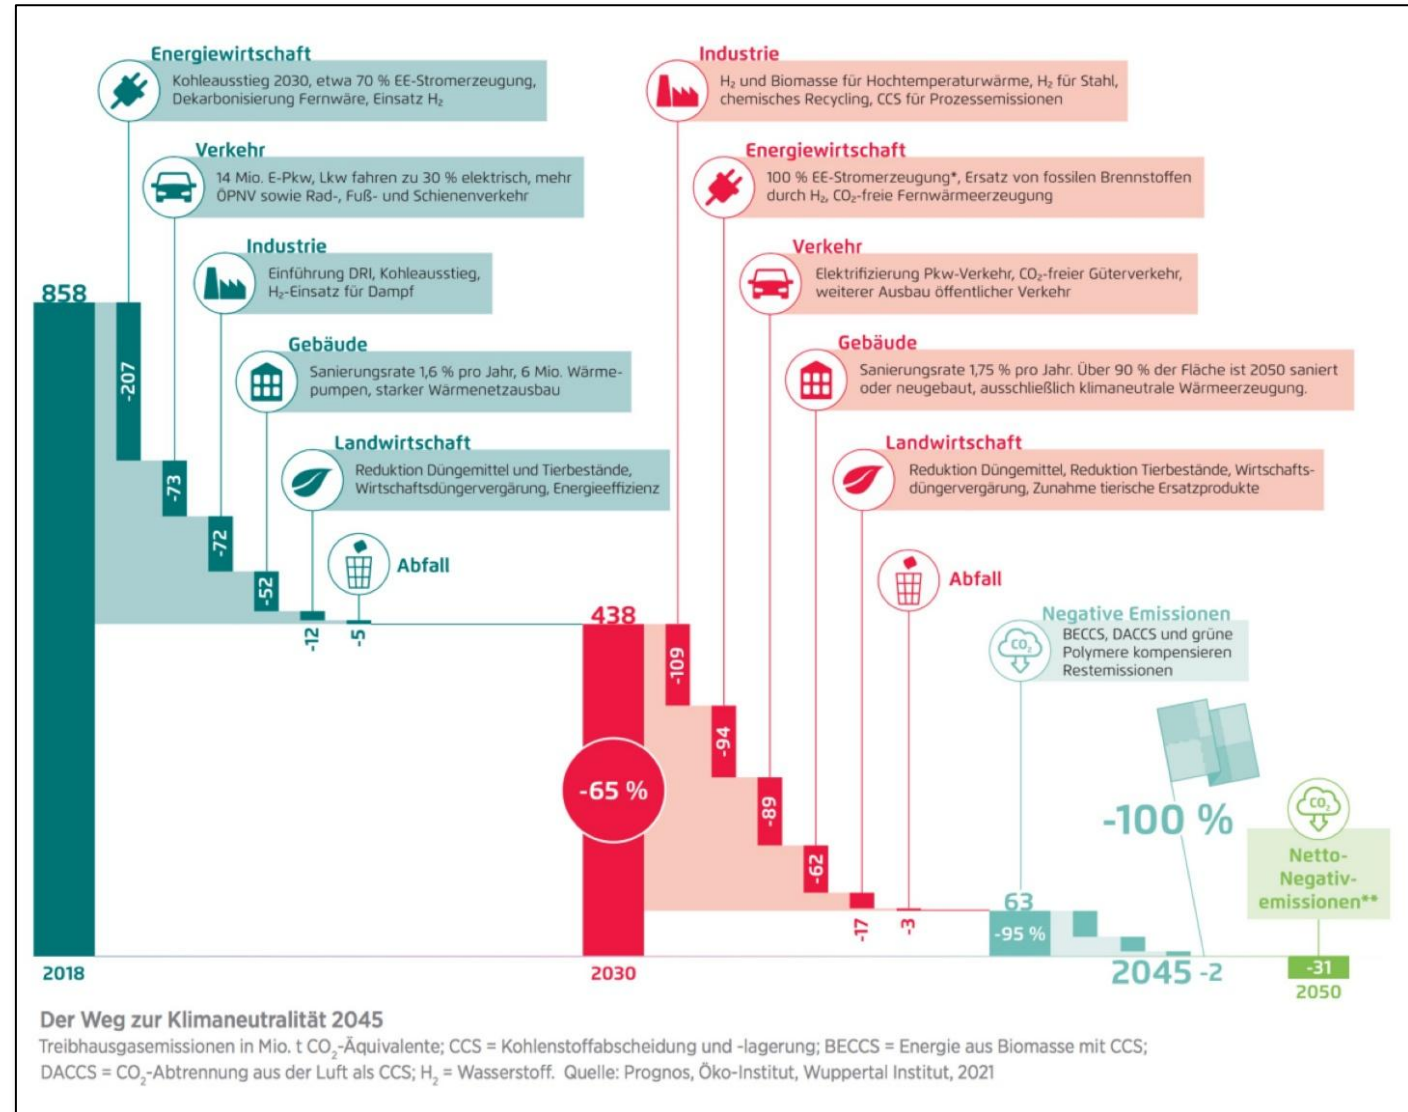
Energiewirtschaft
Kohleausstieg 2030, etwa 70 % EE-Stromerzeugung, Dekarbonisierung Fernwäre, Einsatz $H_2$

Verkehr
14 Mio. E-Pkw, Lkw fahren zu 30 % elektrisch, mehr ÖPNV sowie Rad-, Fuß- und Schienenverkehr

Industrie
Einführung DRI, Kohleausstieg, $H_2$-Einsatz für Dampf

Gebäude
Sanierungsrate 1,6 % pro Jahr, 6 Mio. Wärmepumpen, starker Wärmenetzausbau

Landwirtschaft
Reduktion Düngemittel und Tierbestände, Wirtschaftsdüngervergärung, Energieeffizienz

Abfall

858
-207
-73
-72
-52
-12
-5
2018

Industrie
$H_2$ und Biomasse für Hochtemperaturwärme, $H_2$ für Stahl, chemisches Recycling, CCS für Prozessemissionen

Energiewirtschaft
100 % EE-Stromerzeugung*, Ersatz von fossilen Brennstoffen durch $H_2$, $CO_2$-freie Fernwärmeerzeugung

Verkehr
Elektrifizierung Pkw-Verkehr, $CO_2$-freier Güterverkehr, weiterer Ausbau öffentlicher Verkehr

Gebäude
Sanierungsrate 1,75 % pro Jahr. Über 90 % der Fläche ist 2050 saniert oder neugebaut, ausschließlich klimaneutrale Wärmeerzeugung.

Landwirtschaft
Reduktion Düngemittel, Reduktion Tierbestände, Wirtschaftsdüngervergärung, Zunahme tierische Ersatzprodukte

Abfall

438
-65 %
-109
-94
-89
-62
-17
-3
2030

Negative Emissionen
BECCS, DACCS und grüne Polymere kompensieren Restemissionen

$CO_2$
63
-95 %
-100 %
2045
-2

$CO_2$
Netto-Negativ-emissionen**
-31
2050

Der Weg zur Klimaneutralität 2045
Treibhausgasemissionen in Mio. t $CO_2$-Äquivalente; CCS = Kohlenstoffabscheidung und -lagerung; BECCS = Energie aus Biomasse mit CCS; DACCS = $CO_2$-Abtrennung aus der Luft als CCS; $H_2$ = Wasserstoff. Quelle: Prognos, Öko-Institut, Wuppertal Institut, 2021